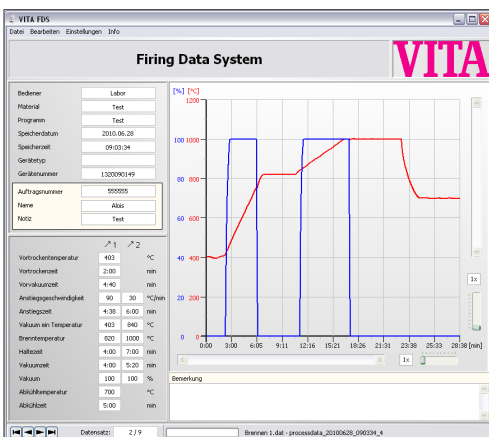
VITA FDS

Datei Bearbeiten Einstellungen Info

Firing Data System

VITA

| | |
|---|---|
| Bediener | Labor |
| Material | Test |
| Programm | Test |
| Speicherdatum | 2010.06.28 |
| Speicherzeit | 09:03:34 |
| Gerätetyp | |
| Gerätenummer | 1320090149 |

| | |
|---|---|
| Auftragsnummer | 555555 |
| Name | Alois |
| Notiz | Test |

| | ↗1 | ↗2 | |
|---|---|---|---|
| Vortrockentemperatur | 403 | | °C |
| Vortrockenzeit | 2:00 | | min |
| Vorvakuumzeit | 4:40 | | min |
| Anstiegsgeschwindigkeit | 90 | 30 | °C/min |
| Anstiegzeit | 4:38 | 6:00 | min |
| Vakuum ein Temperatur | 403 | 840 | °C |
| Brenntemperatur | 820 | 1000 | °C |
| Haltezeit | 4:00 | 7:00 | min |
| Vakuumzeit | 4:00 | 5:20 | min |
| Vakuum | 100 | 100 | % |
| Abkühltemperatur | 700 | | °C |
| Abkühlzeit | 5:00 | | min |

[%] [°C]
1200
100 1000
80 800
60 600
40 400
20 200
0 0
0:00 3:00 6:05 9:11 12:16 15:21 18:26 21:31 23:38 25:33 28:38 [min]

1x

1x

Bemerkung

Datensatz: 2 / 9

Brennen 1.dat - processdata_20100628_090334_4